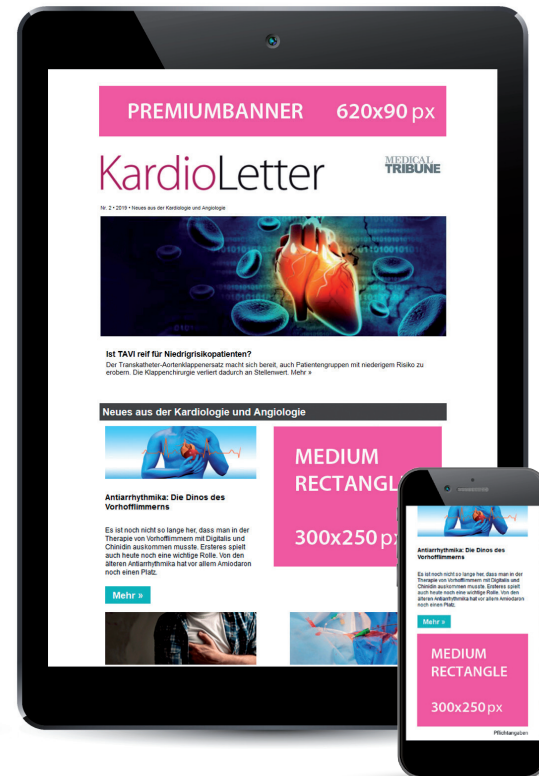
PREMIUMBANNER 620x90 px

KardioLetter

MEDICAL TRIBUNE

Nr. 2 • 2019 • Neues aus der Kardiologie und Angiologie

Ist TAVI reif für Niedrigrisikopatienten?

Der Transkatheter-Aortenklappenersatz macht sich bereit, auch Patientengruppen mit niedrigem Risiko zu erobern. Die Klappenchirurgie verliert dadurch an Stellenwert. Mehr »

Neues aus der Kardiologie und Angiologie

Antiarrhythmika: Die Dinos des Vorhofflimmerns

Es ist noch nicht so lange her, dass man in der Therapie von Vorhofflimmern mit Digitalis und Chinidin auskommen musste. Ersteres spielt auch heute noch eine wichtige Rolle. Von den älteren Antiarrhythmika hat vor allem Amiodaron noch einen Platz.

Mehr »

MEDIUM RECTANGLE

300x250 px

Antiarrhythmika: Die Dinos des Vorhofflimmerns

Es ist noch nicht so lange her, dass man in der Therapie von Vorhofflimmern mit Digitalis und Chinidin auskommen musste. Ersteres spielt auch heute noch eine wichtige Rolle. Von den älteren Antiarrhythmika hat vor allem Amiodaron noch einen Platz.

Mehr »

MEDIUM RECTANGLE

300x250 px

Pflichtangaben